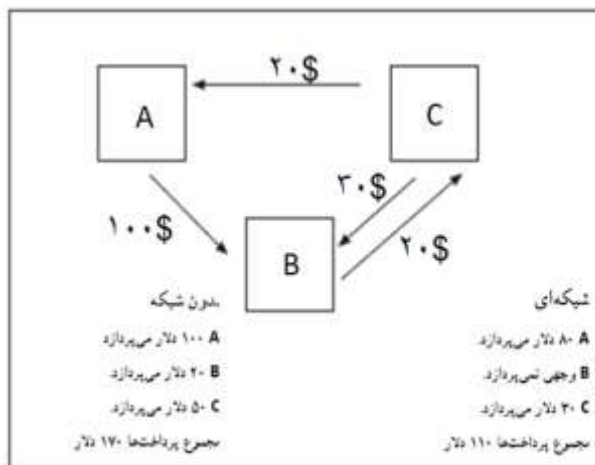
A

C

۲۰$

۳۰$

۱۰۰$

۲۰$

B

بدون شبکه

A ۱۰۰ دلار می‌پردازد.

B ۲۰ دلار می‌پردازد.

C ۵۰ دلار می‌پردازد.

مجموع پرداخت‌ها ۱۷۰ دلار

شبکه‌ای

A ۸۰ دلار می‌پردازد.

B وجهی نمی‌پردازد.

C ۳۰ دلار می‌پردازد.

مجموع پرداخت‌ها ۱۱۰ دلار